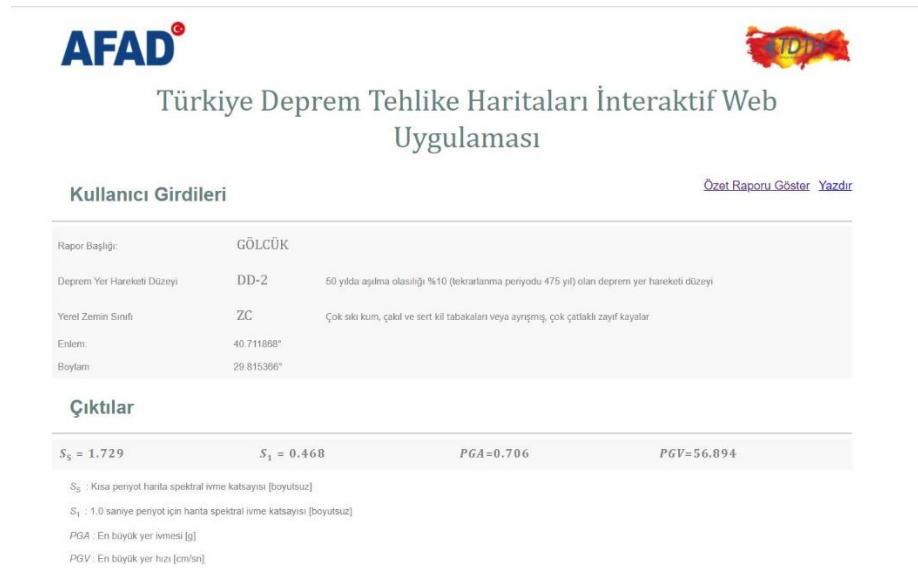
AFAD

TDTH

Türkiye Deprem Tehlike Haritaları İnteraktif Web Uygulaması

Kullanıcı Girdileri

Özet Raporu Göster Yazdır

| | | |
|---|---|---|
| Rapor Başlığı: | GÖLCÜK | |
| Deprem Yer Hareketi Düzeyi | DD-2 | 50 yılda aşılma olasılığı %10 (tekrarlanma periyodu 475 yıl) olan deprem yer hareketi düzeyi |
| Yerel Zemin Sınıfı | ZC | Çok sıkı kum, çakıl ve sert kil tabakaları veya ayrışmış, çok çatlaklı zayıf kayalar |
| Enlem: | 40.711868° | |
| Boylam | 29.815366° | |

Çıktılar

$S_S = 1.729$ $S_1 = 0.468$ $PGA=0.706$ $PGV=56.894$

$S_S$ : Kısa periyot harita spektral ivme katsayısı [boyutsuz]

$S_1$ : 1.0 saniye periyot için harita spektral ivme katsayısı [boyutsuz]

$PGA$ : En büyük yer ivmesi [g]

$PGV$ : En büyük yer hızı [cm/sn]